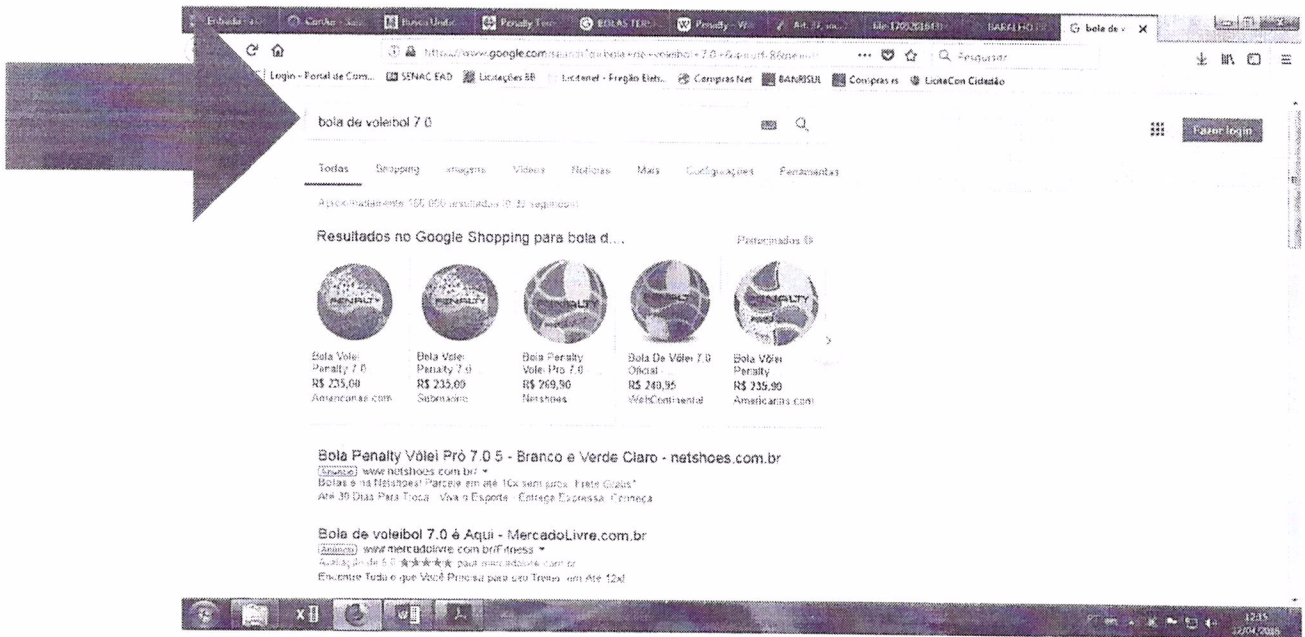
Entrada | Cartão | Busca Unida | Penalty | BOLAS TER | Penalty | Ata | BARALHO | bola de v ×

https://www.google.com/search?q=bola+de+voleibol+7.0

Login - Portal de Com... SENAC EAD Licitações BB Licitanet - Pregão Eletr... Compras Net BANRISUL Compras rs LicitaCon Cidadão

Pesquisar

bola de voleibol 7.0

Fazer login

Todas Shopping Imagens Vídeos Notícias Mais Configurações Ferramentas

Aproximadamente 166.000 resultados (0,37 segundos)

Resultados no Google Shopping para bola d...

Patrocinados

Bola Vôlei Penalty 7.0 R$ 235,00 Americanas.com

Bola Vôlei Penalty 7.0 R$ 235,00 Submarino

Bola Penalty Vôlei Pro 7.0 R$ 269,90 Netshoes

Bola De Vôlei 7.0 Oficial - R$ 248,95 WebContinental

Bola Vôlei Penalty R$ 235,90 Americanas.com

Bola Penalty Vôlei Pró 7.0 5 - Branco e Verde Claro - netshoes.com.br
Anúncio www.netshoes.com.br/
Bolas é na Netshoes! Parcele em até 10x sem juros. Frete Grátis*
Até 30 Dias Para Troca · Viva o Esporte · Entrega Expressa · Confira

Bola de voleibol 7.0 é Aqui - MercadoLivre.com.br
Anúncio www.mercadolivre.com.br/Fitness
Avaliação de 5,0 ★★★★★ para mercadolivre.com.br
Encontre Tudo o que Você Precisa para seu Treino, em Até 12x!

12:15
12/04/2016